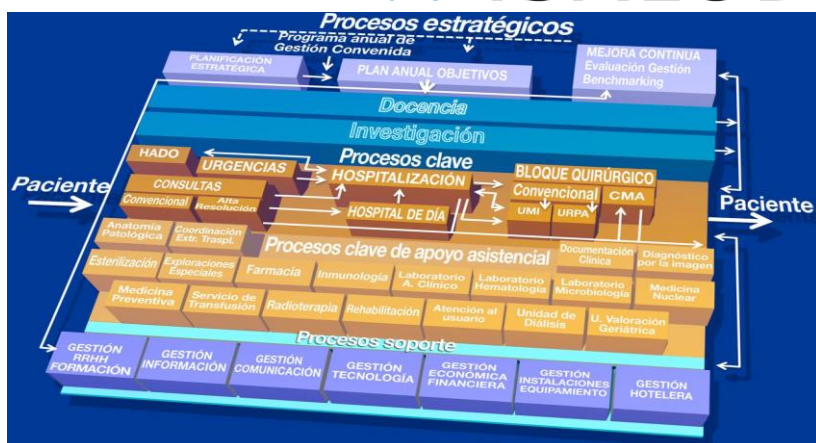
Procesos estratégicos

Programa anual de Gestión Convenida

PLANIFICACIÓN ESTRATÉGICA

PLAN ANUAL OBJETIVOS

MEJORA CONTINUA
Evaluación Gestión
Benchmarking

Docencia

Investigación

Procesos clave

HADO

URGENCIAS

HOSPITALIZACIÓN

BLOQUE QUIRÚRGICO

Convencional

CMA

UMI

URPA

CONSULTAS

Convencional

Alta Resolución

HOSPITAL DE DÍA

Paciente

Paciente

Anatomía Patológica

Coordinación Extr. Traspl.

Procesos clave de apoyo asistencial

Documentación Clínica

Diagnóstico por la imagen

Esterilización

Exploraciones Especiales

Farmacia

Inmunología

Laboratorio A. Clínico

Laboratorio Hematología

Laboratorio Microbiología

Medicina Preventiva

Servicio de Transfusión

Radioterapia

Rehabilitación

Atención al usuario

Unidad de Diálisis

U. Valoración Geriátrica

Medicina Nuclear

Procesos soporte

GESTIÓN RRHH FORMACIÓN

GESTIÓN INFORMACIÓN

GESTIÓN COMUNICACIÓN

GESTIÓN TECNOLOGÍA

GESTIÓN ECONÓMICA FINANCIERA

GESTIÓN INSTALACIONES EQUIPAMIENTO

GESTIÓN HOTELERA